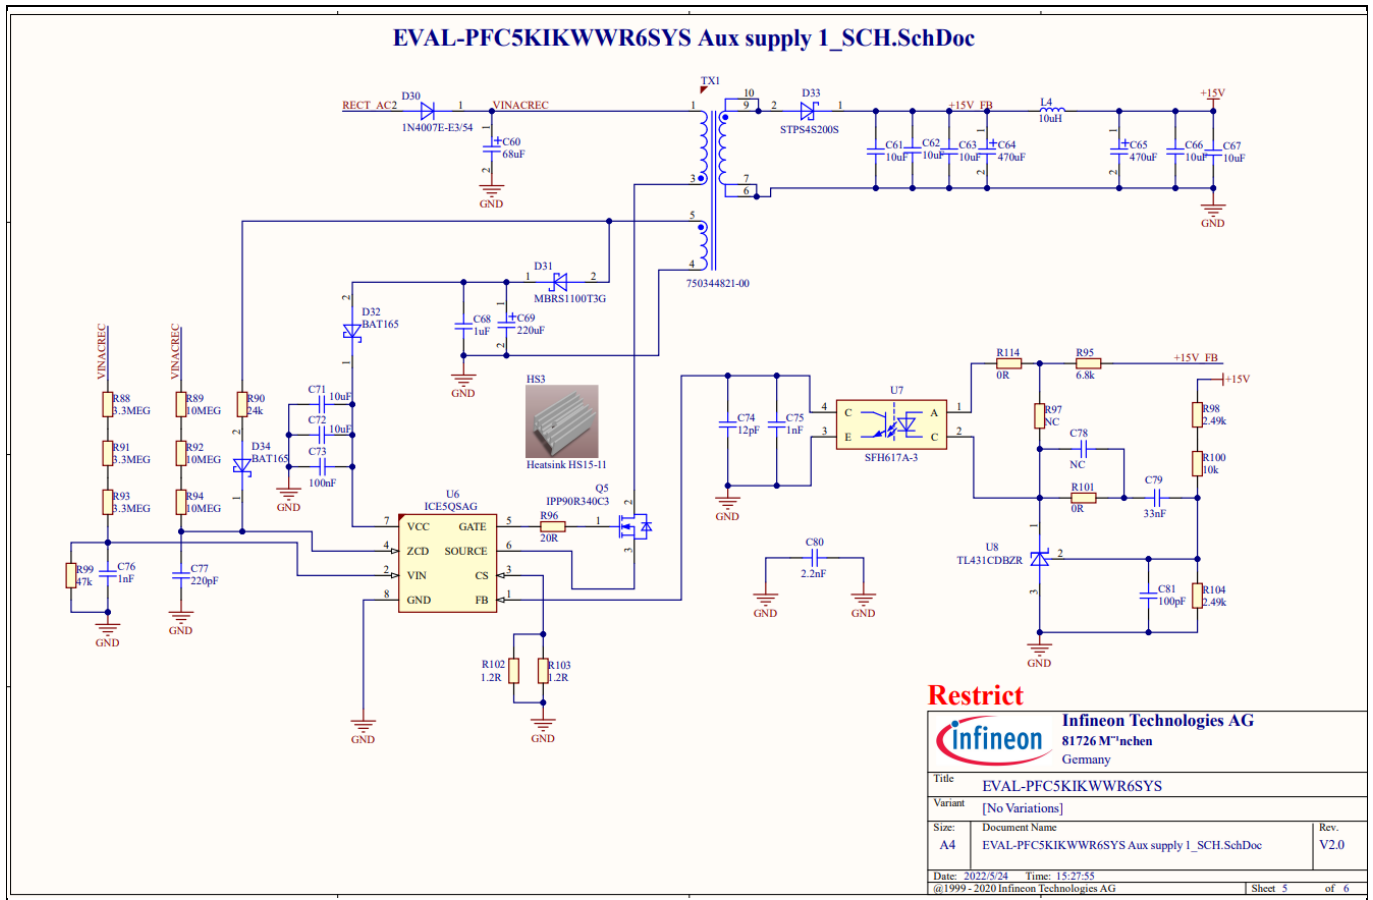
EVAL-PFC5KIKWWR6SYS Aux supply 1_SCH.SchDoc

RECT_AC2 D30 1N4007E-E3/54 1 VINACREC C60 68uF GND
TX1 1 10 9 2 D33 STPS4S200S 1 +15V_FB L4 10uH +15V
C61 10uF C62 10uF C63 10uF C64 470uF C65 470uF C66 10uF C67 10uF GND
3 7 6 5 4 750344821-00
D31 MBRS1100T3G 1 2
D32 BAT165 C68 1uF C69 220uF GND
HS3 Heatsink HS15-11
VINACREC VINACREC
R88 3.3MEG R89 10MEG R90 24k
R91 3.3MEG R92 10MEG D34 BAT165
R93 3.3MEG R94 10MEG
C71 10uF C72 10uF C73 100nF GND
U6 ICE5QSAG
VCC GATE ZCD SOURCE VIN CS GND FB
7 5 4 6 2 3 8 1
Q5 IPP90R340C3 R96 20R
R99 47k C76 1nF C77 220pF GND GND
R102 1.2R R103 1.2R GND GND
C74 12pF C75 1nF GND
U7 C A E C SFH617A-3 4 3 1 2
R114 0R R95 6.8k +15V_FB +15V
R97 NC C78 NC R98 2.49k R100 10k
R101 0R C79 33nF
C80 2.2nF GND GND
U8 TL431CDBZR 2 3 1
C81 100pF R104 2.49k GND

Restrict
infineon Infineon Technologies AG 81726 M"nchen Germany
Title EVAL-PFC5KIKWWR6SYS
Variant [No Variations]
Size: A4 Document Name EVAL-PFC5KIKWWR6SYS Aux supply 1_SCH.SchDoc Rev. V2.0
Date: 2022/5/24 Time: 15:27:55
@1999 - 2020 Infineon Technologies AG Sheet 5 of 6